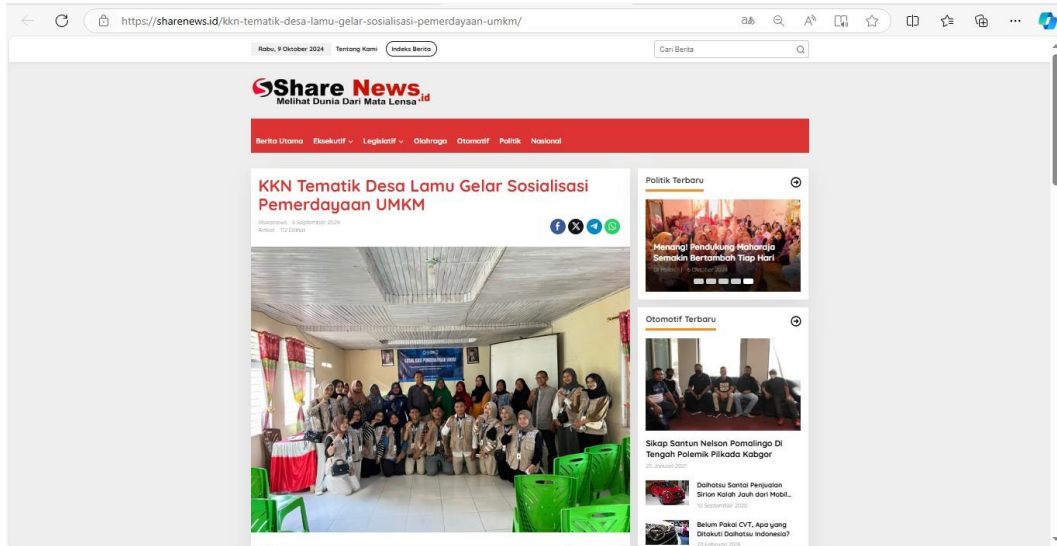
https://sharenews.id/kkn-tematik-desa-lamu-gelar-sosialisasi-pemerdayaan-umkm/

Rabu, 9 Oktober 2024 Tentang Kami Indeks Berita

Cari Berita

Share News.id
Melihat Dunia Dari Mata Lensa

Berita Utama Eksekutif Legislatif Olahraga Otomotif Politik Nasional

KKN Tematik Desa Lamu Gelar Sosialisasi Pemerdayaan UMKM

Sharenews 6 September 2024
Artikel 112 Dilihat

Politik Terbaru

Menang! Pendukung Maharaja Semakin Bertambah Tiap Hari
6 Oktober 2024

Otomotif Terbaru

Sikap Santun Nelson Pomalingo Di Tengah Polemik Pilkada Kabgor
25 Januari 2021

Daihatsu Santai Penjualan Sirion Kalah Jauh dari Mobil...
10 September 2020

Belum Pakai CVT, Apa yang Ditakuti Daihatsu Indonesia?
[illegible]